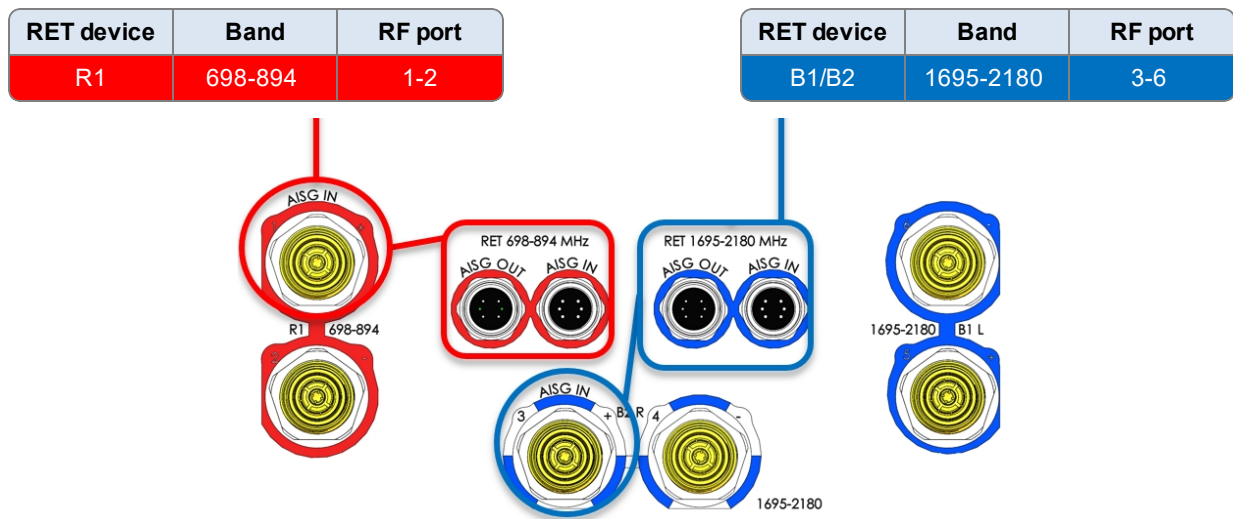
| RET device | Band | RF port |
|---|---|---|
| R1 | 698-894 | 1-2 |

| RET device | Band | RF port |
|---|---|---|
| B1/B2 | 1695-2180 | 3-6 |

AISG IN

R1 698-894

RET 698-894 MHz
AISG OUT AISG IN

RET 1695-2180 MHz
AISG OUT AISG IN

1695-2180 B1 L

AISG IN
3 + B2 R 4 -
1695-2180